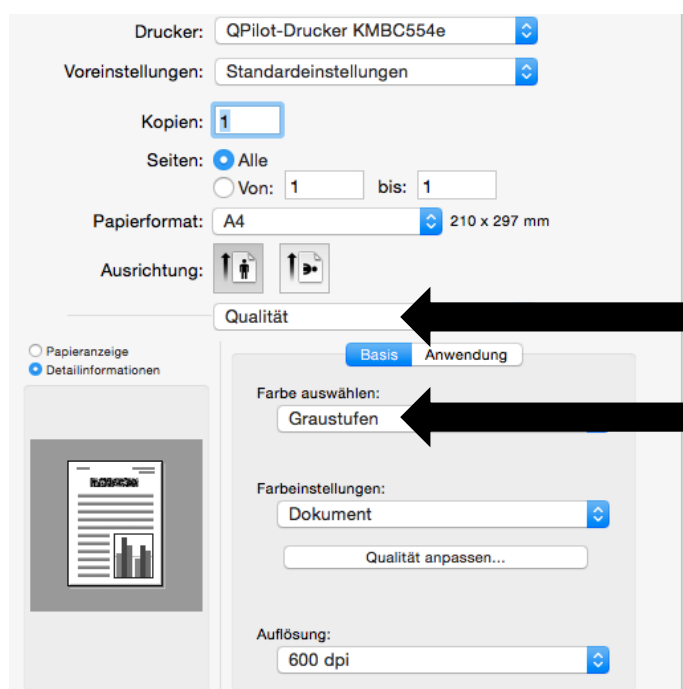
Drucker: QPilot-Drucker KMBC554e

Voreinstellungen: Standardeinstellungen

Kopien: 1

Seiten: Alle

Von: 1 bis: 1

Papierformat: A4 210 x 297 mm

Ausrichtung:

Qualität

Papieranzeige

Detailinformationen

Basis Anwendung

Farbe auswählen:

Graustufen

Farbeinstellungen:

Dokument

Qualität anpassen...

Auflösung:

600 dpi